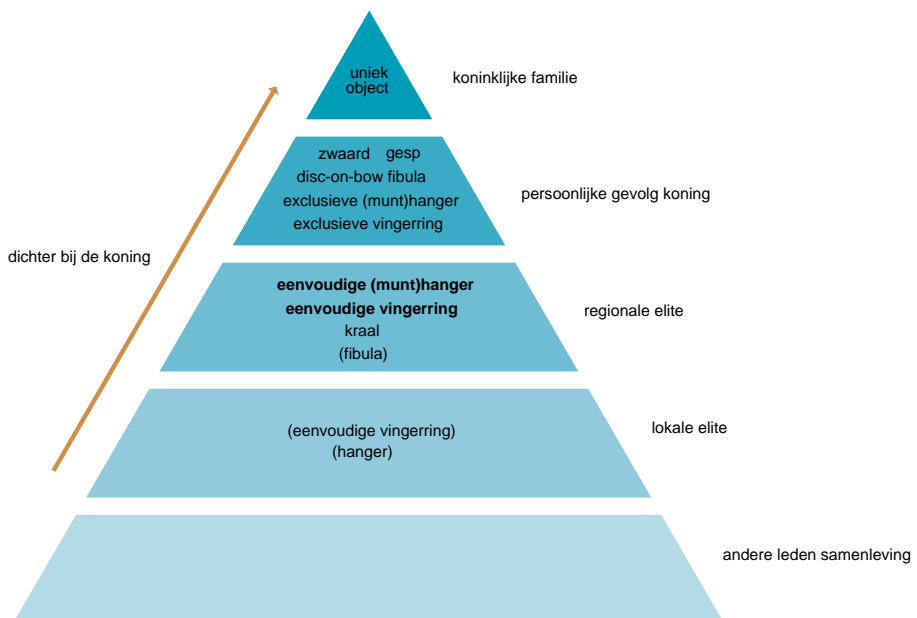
uniek object

koninklijke familie

zwaard gesp
disc-on-bow fibula
exclusieve (munt)hanger
exclusieve vingerring

persoonlijke gevolg koning

dichter bij de koning

**eenvoudige (munt)hanger**
**eenvoudige vingerring**
kraal
(fibula)

regionale elite

(eenvoudige vingerring)
(hanger)

lokale elite

andere leden samenleving